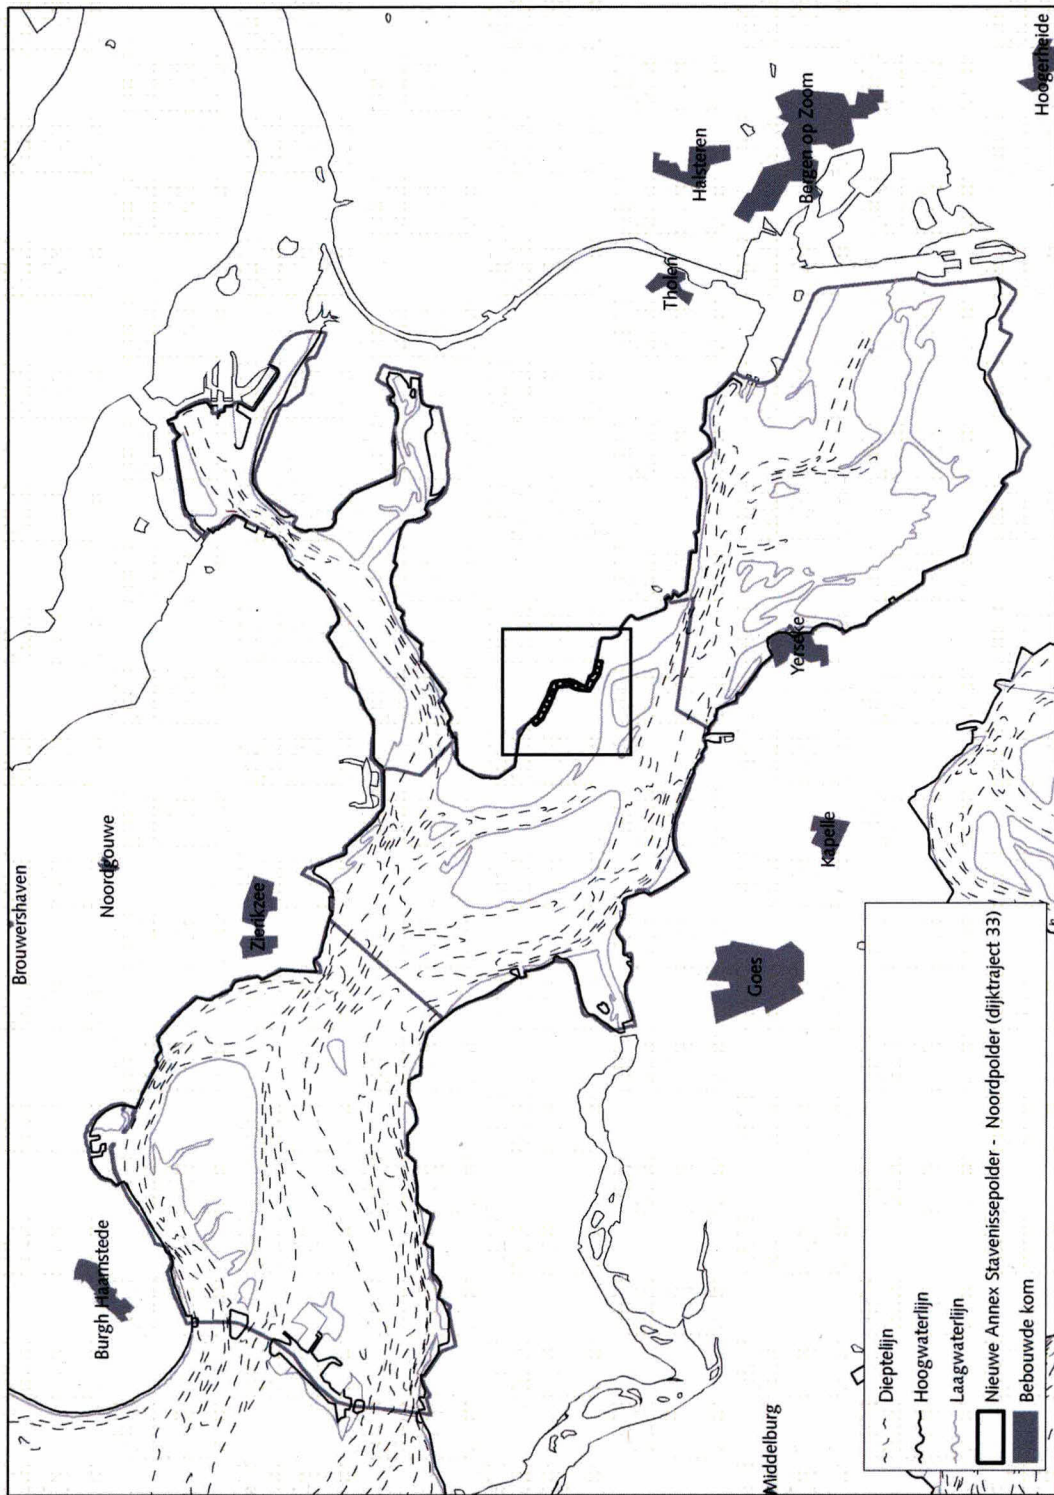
Hoogerheide
Bergen op Zoom
Halsteren
Tholen
Yerseke
Kapelle
Goes
Zierikzee
Noordgouwe
Brouwershaven
Burgh Haamstede
Middelburg

Dieptelijn
Hoogwaterlijn
Laagwaterlijn
Nieuwe Annex Stavenissepolder - Noordpolder (dijktraject 33)
Bebouwde kom